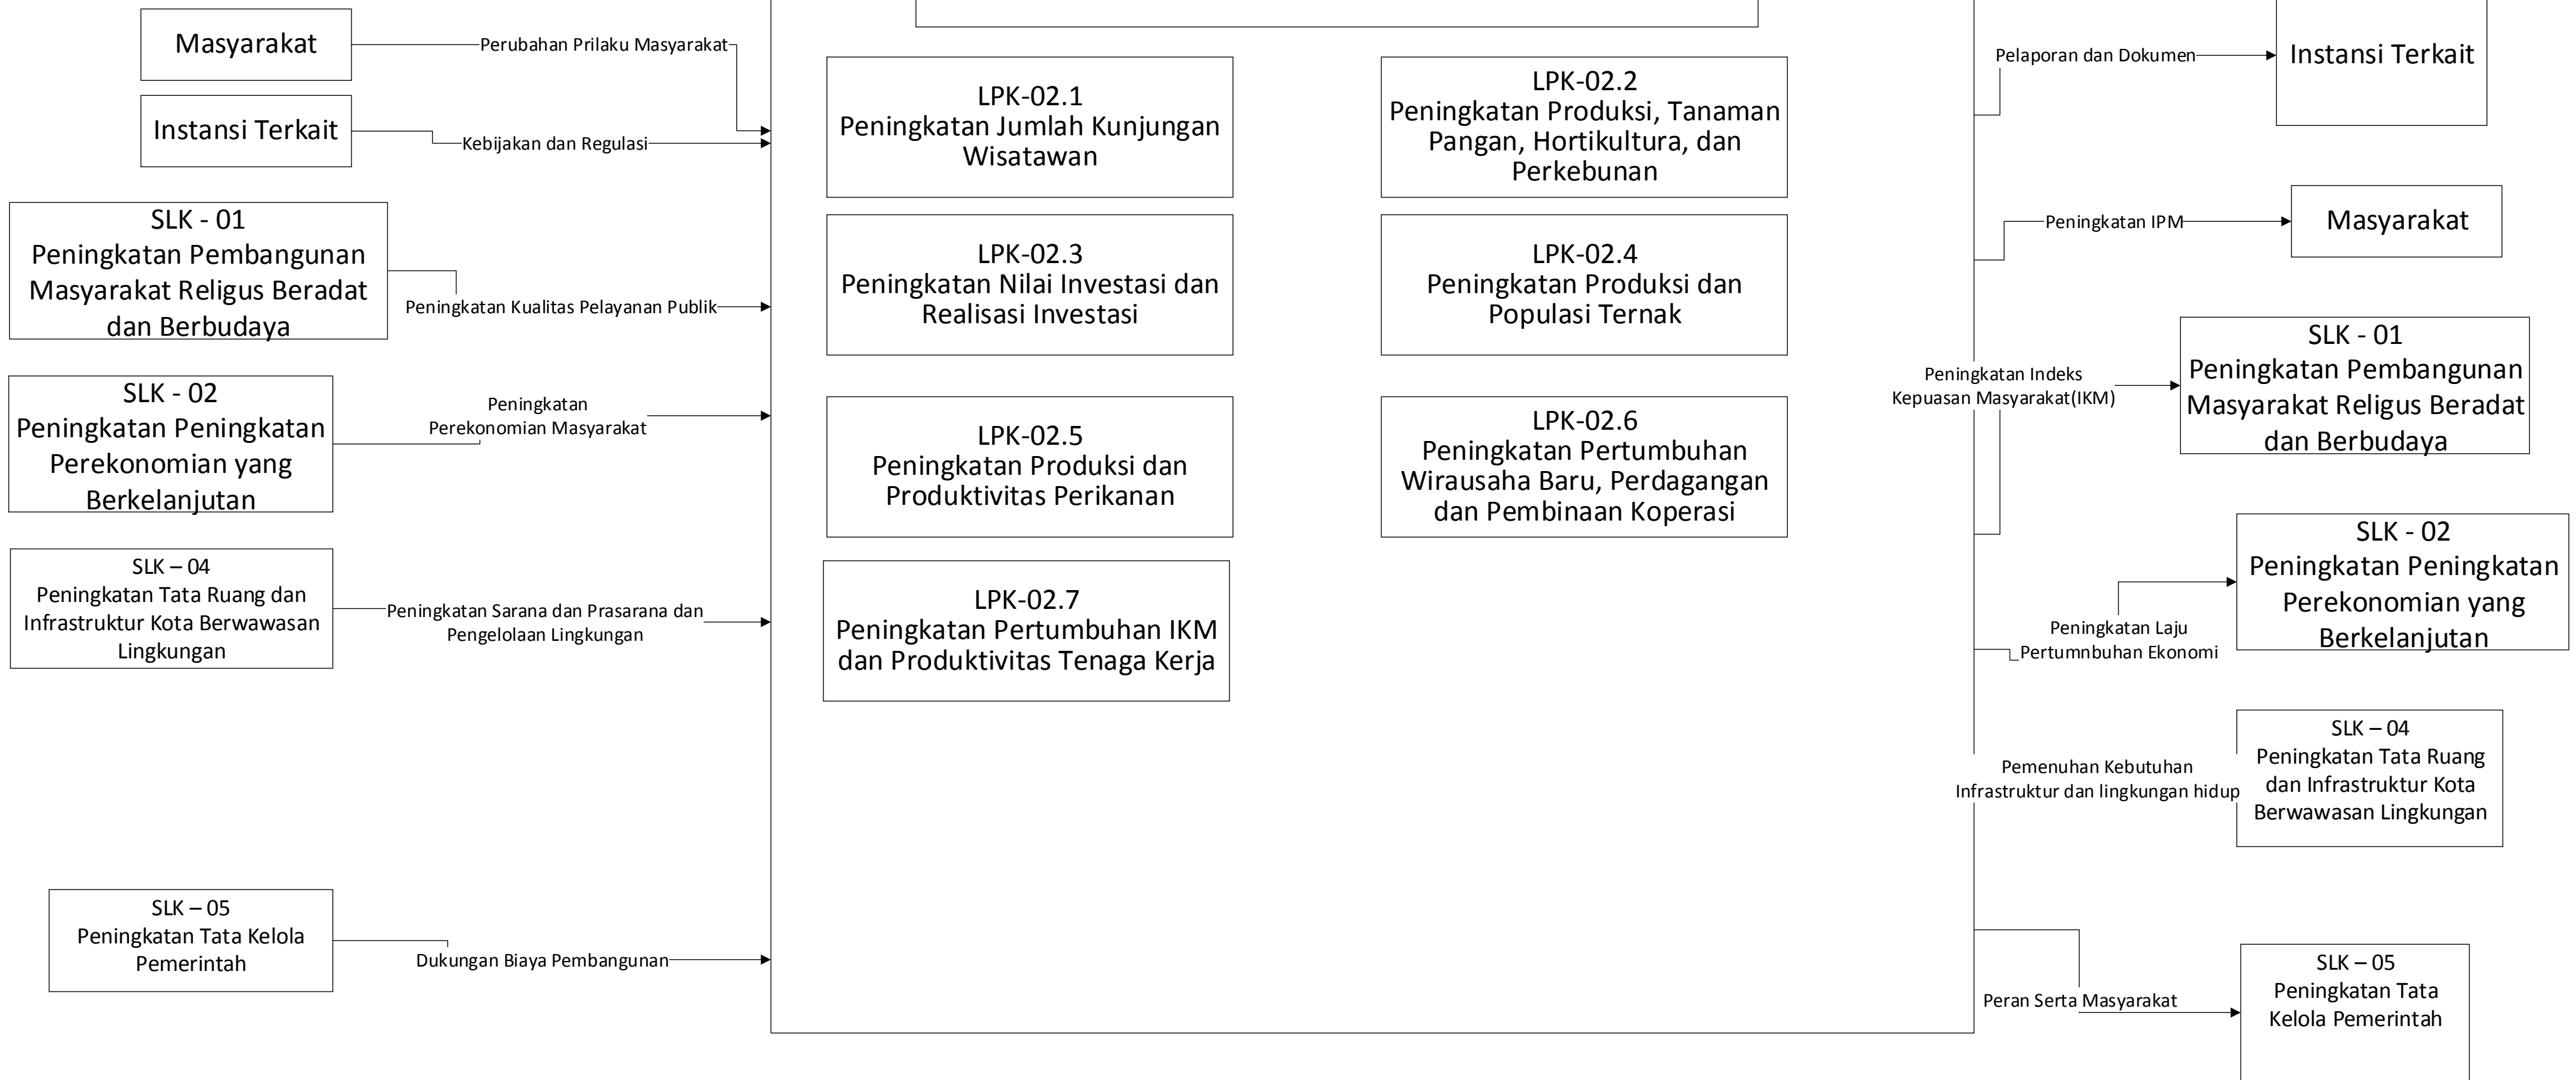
Masyarakat

Perubahan Prilaku Masyarakat

Instansi Terkait

Kebijakan dan Regulasi

SLK - 01
Peningkatan Pembangunan Masyarakat Religus Beradat dan Berbudaya

Peningkatan Kualitas Pelayanan Publik

SLK - 02
Peningkatan Peningkatan Perekonomian yang Berkelanjutan

Peningkatan Perekonomian Masyarakat

SLK – 04
Peningkatan Tata Ruang dan Infrastruktur Kota Berwawasan Lingkungan

Peningkatan Sarana dan Prasarana dan Pengelolaan Lingkungan

SLK – 05
Peningkatan Tata Kelola Pemerintah

Dukungan Biaya Pembangunan

LPK-02.1
Peningkatan Jumlah Kunjungan Wisatawan

LPK-02.2
Peningkatan Produksi, Tanaman Pangan, Hortikultura, dan Perkebunan

LPK-02.3
Peningkatan Nilai Investasi dan Realisasi Investasi

LPK-02.4
Peningkatan Produksi dan Populasi Ternak

LPK-02.5
Peningkatan Produksi dan Produktivitas Perikanan

LPK-02.6
Peningkatan Pertumbuhan Wirausaha Baru, Perdagangan dan Pembinaan Koperasi

LPK-02.7
Peningkatan Pertumbuhan IKM dan Produktivitas Tenaga Kerja

Pelaporan dan Dokumen

Instansi Terkait

Peningkatan IPM

Masyarakat

Peningkatan Indeks Kepuasan Masyarakat(IKM)

SLK - 01
Peningkatan Pembangunan Masyarakat Religus Beradat dan Berbudaya

SLK - 02
Peningkatan Peningkatan Perekonomian yang Berkelanjutan

Peningkatan Laju Pertumnbuhan Ekonomi

Pemenuhan Kebutuhan Infrastruktur dan lingkungan hidup

SLK – 04
Peningkatan Tata Ruang dan Infrastruktur Kota Berwawasan Lingkungan

Peran Serta Masyarakat

SLK – 05
Peningkatan Tata Kelola Pemerintah